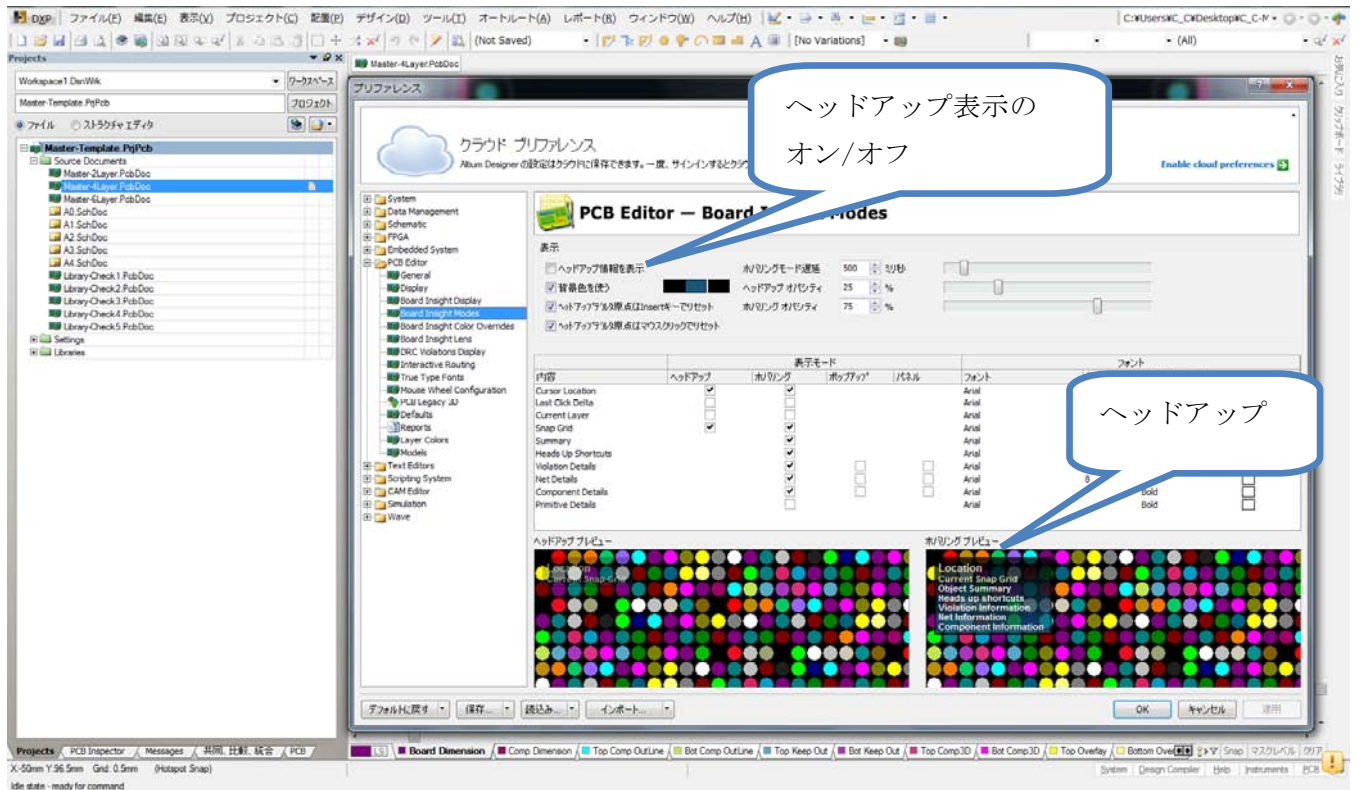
DXP ファイル(F) 編集(E) 表示(V) プロジェクト(C) 配置(P) デザイン(D) ツール(T) オートルート(A) レポート(R) ウィンドウ(W) ヘルプ(H)

C:¥Users¥C_C¥Desktop¥C_C-

(Not Saved) [No Variations] (All)

Projects

Workspace1.DsnWrk ワークスペース

Master-Template.PrjPcb プロジェクト

ファイル ストラクチャ エディタ

Master-Template.PrjPcb
Source Documents
Master-2Layer.PcbDoc
Master-4Layer.PcbDoc
Master-6Layer.PcbDoc
A0.SchDoc
A1.SchDoc
A2.SchDoc
A3.SchDoc
A4.SchDoc
Library-Check1.PcbDoc
Library-Check2.PcbDoc
Library-Check3.PcbDoc
Library-Check4.PcbDoc
Library-Check5.PcbDoc
Settings
Libraries

Master-4Layer.PcbDoc

プリファレンス

クラウド プリファレンス
Altium Designer の設定はクラウドに保存できます。一度、サインインするとクラウ

Enable cloud preferences

ヘッドアップ表示のオン/オフ

System
Data Management
Schematic
FPGA
Embedded System
PCB Editor
General
Display
Board Insight Display
Board Insight Modes
Board Insight Color Overrides
Board Insight Lens
DRC Violations Display
Interactive Routing
True Type Fonts
Mouse Wheel Configuration
PCB Legacy 3D
Defaults
Reports
Layer Colors
Models
Text Editors
Scripting System
CAM Editor
Simulation
Wave

PCB Editor — Board I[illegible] Modes

表示
ヘッドアップ情報を表示
背景色を使う
ヘッドアップデルタ原点はInsertキーでリセット
ヘッドアップデルタ原点はマウスクリックでリセット
ホバリングモード遅延 500 ミリ秒
ヘッドアップ オパシティ 25 %
ホバリング オパシティ 75 %

ヘッドアップ

| 内容 | ヘッドアップ | ホバリング | ポップアップ | パネル | フォント |
|---|---|---|---|---|---|
| Cursor Location | ✓ | ✓ | | | Arial |
| Last Click Delta | | ✓ | | | Arial |
| Current Layer | | ✓ | | | Arial |
| Snap Grid | ✓ | ✓ | | | Arial |
| Summary | | ✓ | | | Arial |
| Heads Up Shortcuts | | ✓ | | | Arial |
| Violation Details | | ✓ | | | Arial |
| Net Details | | ✓ | | | Arial 8 |
| Component Details | | ✓ | | | Arial Bold |
| Primitive Details | | | | | Arial Bold |

表示モード フォント

ヘッドアップ プレビュー
Location
Current Snap Grid

ホバリング プレビュー
Location
Current Snap Grid
Object Summary
Heads up shortcuts
Violation Information
Net Information
Component Information

デフォルトに戻す 保存... 読込み... インポート... OK キャンセル 適用

Projects PCB Inspector Messages 共同, 比較, 統合 PCB

LS Board Dimension Comp Dimension Top Comp OutLine Bot Comp OutLine Top Keep Out Bot Keep Out Top Comp3D Bot Comp3D Top Overlay Bottom Ove Snap マスクレベル クリア

X:-50mm Y:96.5mm Grid: 0.5mm (Hotspot Snap)
Idle state - ready for command

System Design Compiler Help Instruments PCB